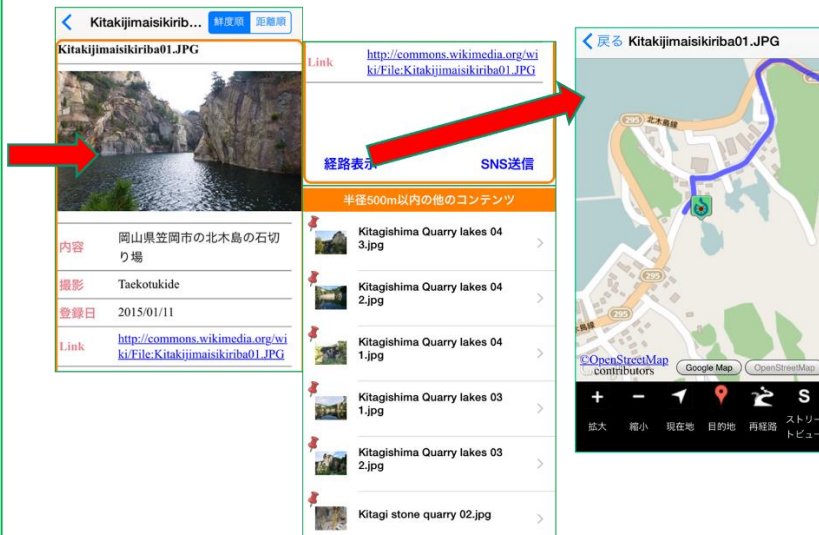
Kitakijimaisikirib... 鮮度順 距離順

Kitakijimaisikiriba01.JPG

| 内容 | 岡山県笠岡市の北木島の石切り場 |
|---|---|
| 撮影 | Taekotukide |
| 登録日 | 2015/01/11 |
| Link | http://commons.wikimedia.org/wiki/File:Kitakijimaisikiriba01.JPG |

Link http://commons.wikimedia.org/wiki/File:Kitakijimaisikiriba01.JPG

経路表示 SNS送信

半径500m以内の他のコンテンツ

Kitagishima Quarry lakes 043.jpg

Kitagishima Quarry lakes 042.jpg

Kitagishima Quarry lakes 041.jpg

Kitagishima Quarry lakes 031.jpg

Kitagishima Quarry lakes 032.jpg

Kitagi stone quarry 02.jpg

戻る Kitakijimaisikiriba01.JPG

295 北木島線 295 295 木島線

©OpenStreetMap contributors

Google Map OpenStreetMap

+ 拡大 − 縮小 現在地 目的地 再経路 S ストリートビュー